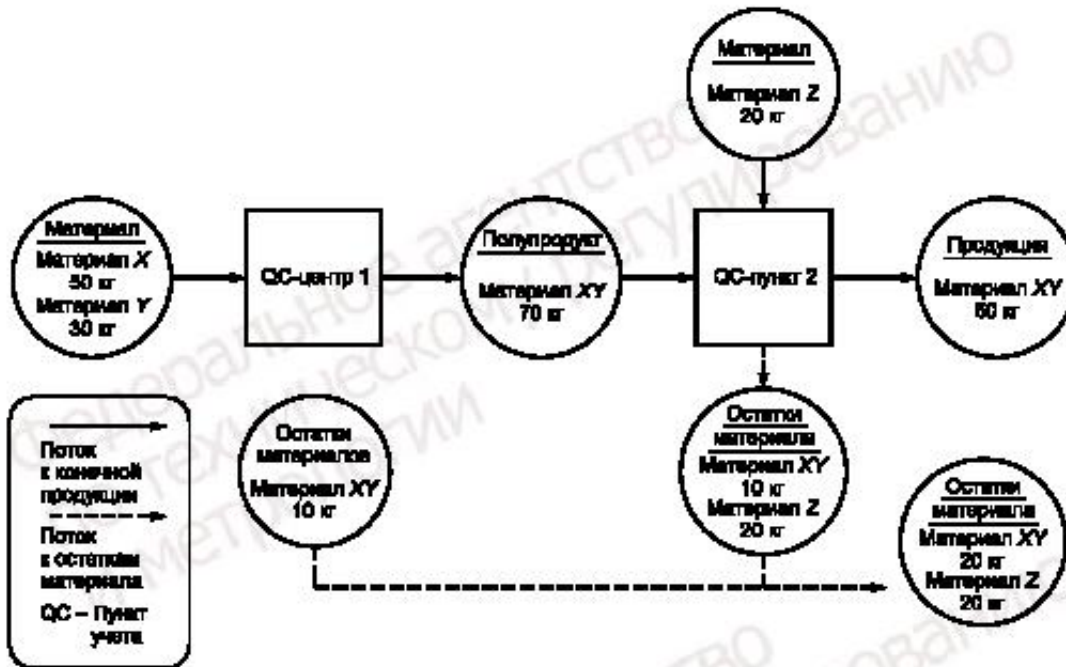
Материал

Материал Z
20 кг

Материал

Материал X
50 кг
Материал Y
30 кг

QC-центр 1

Полупродукт

Материал XY
70 кг

QC-пункт 2

Продукция

Материал XY
50 кг

Поток к конечной продукции

Поток к остаткам материала

QC – Пункт учета

Остатки материалов

Материал XY
10 кг

Остатки материала

Материал XY
10 кг
Материал Z
20 кг

Остатки материала

Материал XY
20 кг
Материал Z
20 кг

Федеральное агентство по техническому регулированию и метрологии